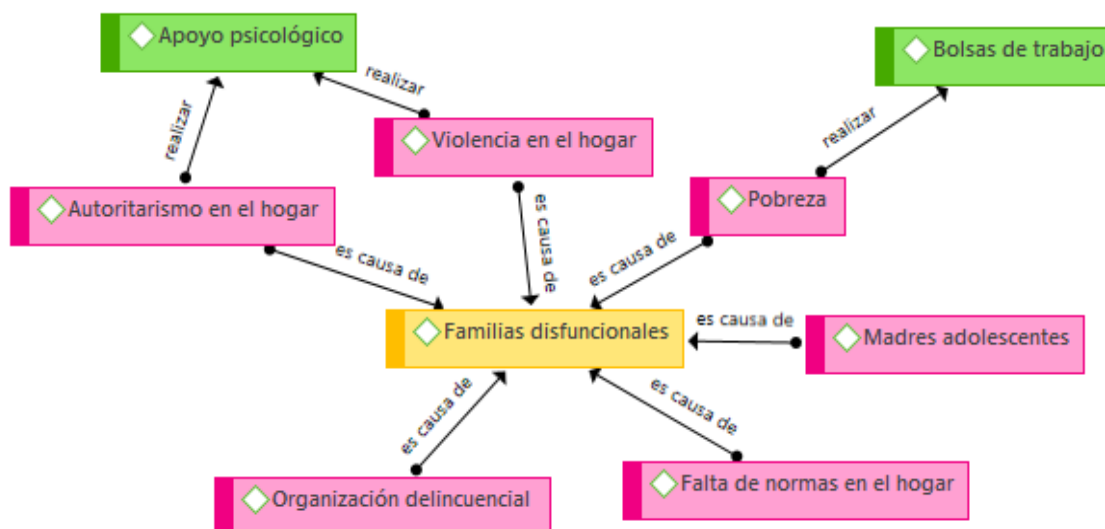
Apoyo psicológico

realizar

realizar

Violencia en el hogar

Bolsas de trabajo

realizar

Autoritarismo en el hogar

es causa de

es causa de

Pobreza

es causa de

es causa de

Familias disfuncionales

es causa de

Madres adolescentes

es causa de

es causa de

Organización delincuencial

Falta de normas en el hogar